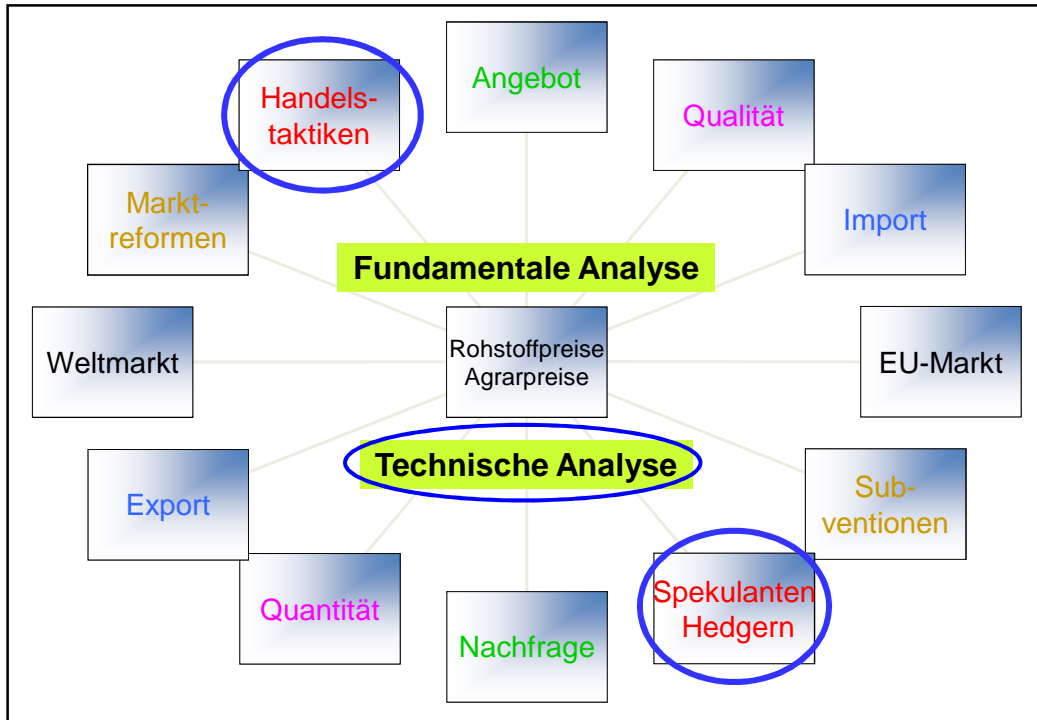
Handelstaktiken

Angebot

Qualität

Marktreformen

Import

Fundamentale Analyse

Weltmarkt

Rohstoffpreise
Agrarpreise

EU-Markt

Technische Analyse

Export

Subventionen

Quantität

Nachfrage

Spekulanten
Hedgern